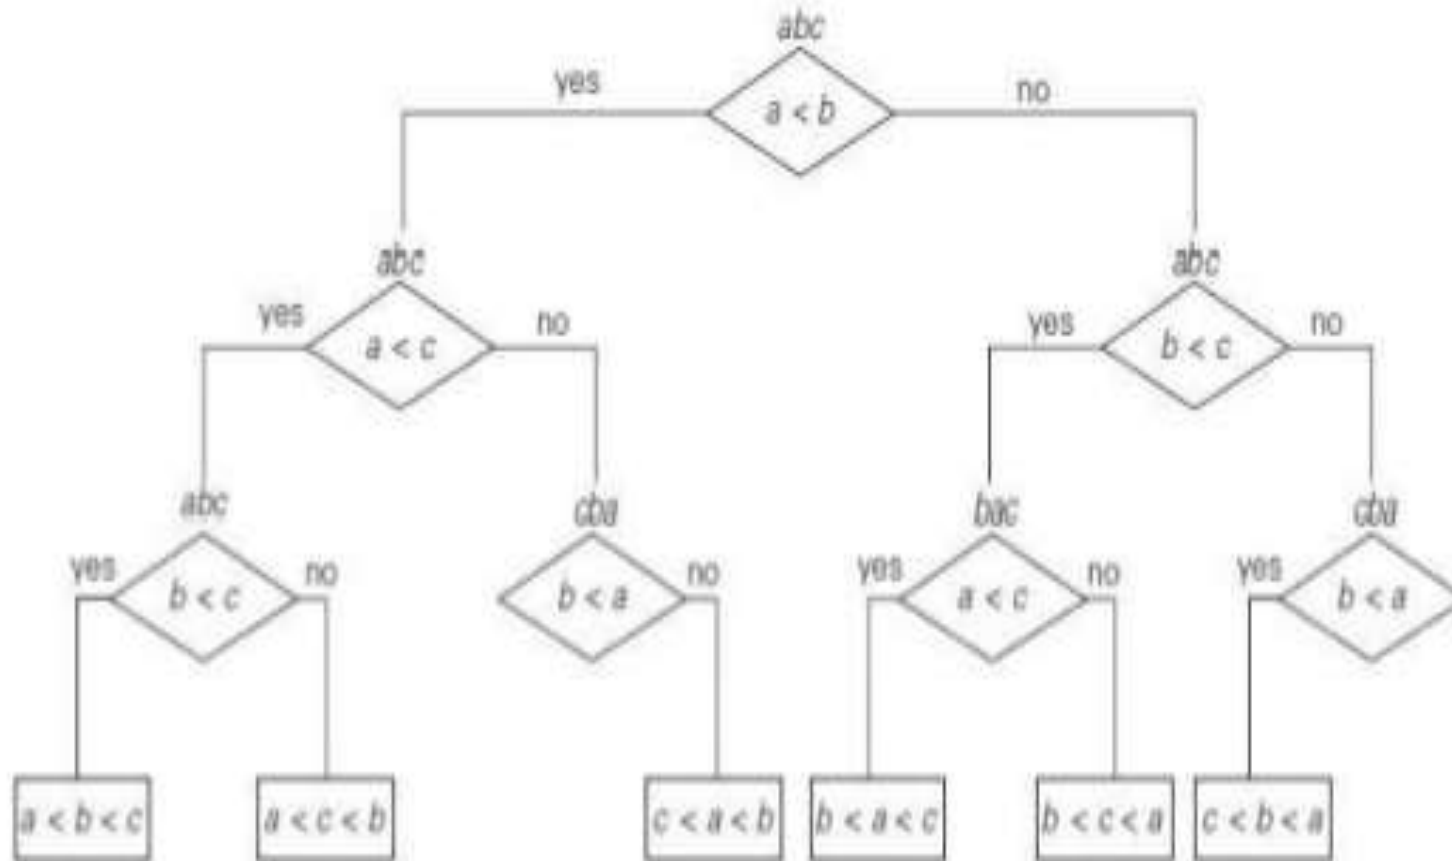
abc

yes

$a < b$

no

abc

yes

$a < c$

no

abc

yes

$b < c$

no

abc

yes

$b < c$

no

cba

$b < a$

no

bac

yes

$a < c$

no

cba

yes

$b < a$

$a < b < c$

$a < c < b$

$c < a < b$

$b < a < c$

$b < c < a$

$c < b < a$